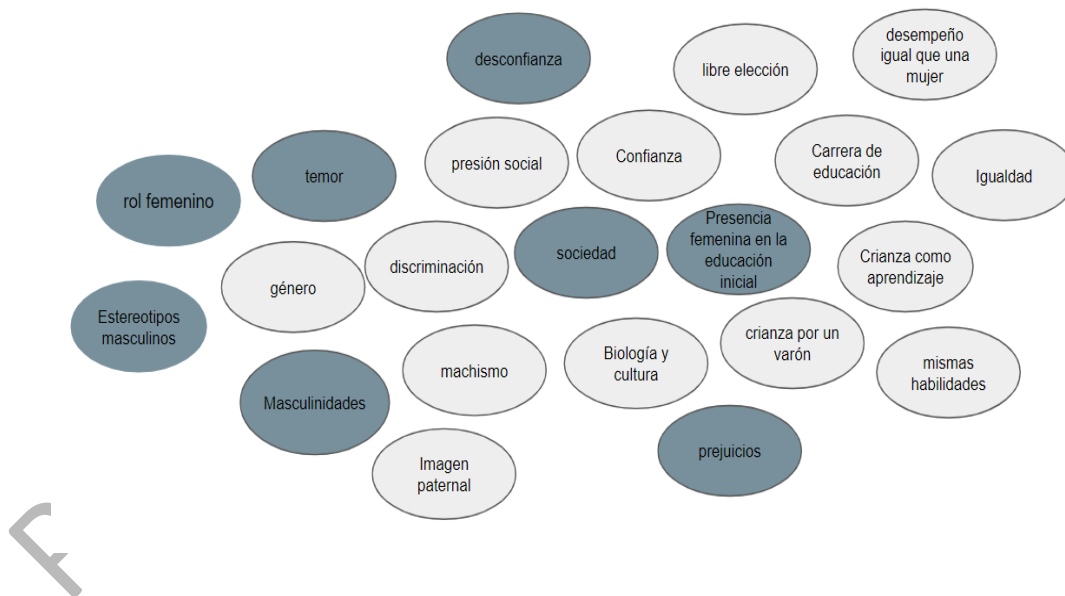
desconfianza

libre elección

desempeño igual que una mujer

temor

presión social

Confianza

Carrera de educación

Igualdad

rol femenino

género

discriminación

sociedad

Presencia femenina en la educación inicial

Crianza como aprendizaje

Estereotipos masculinos

machismo

Biología y cultura

crianza por un varón

mismas habilidades

Masculinidades

prejuicios

Imagen paternal